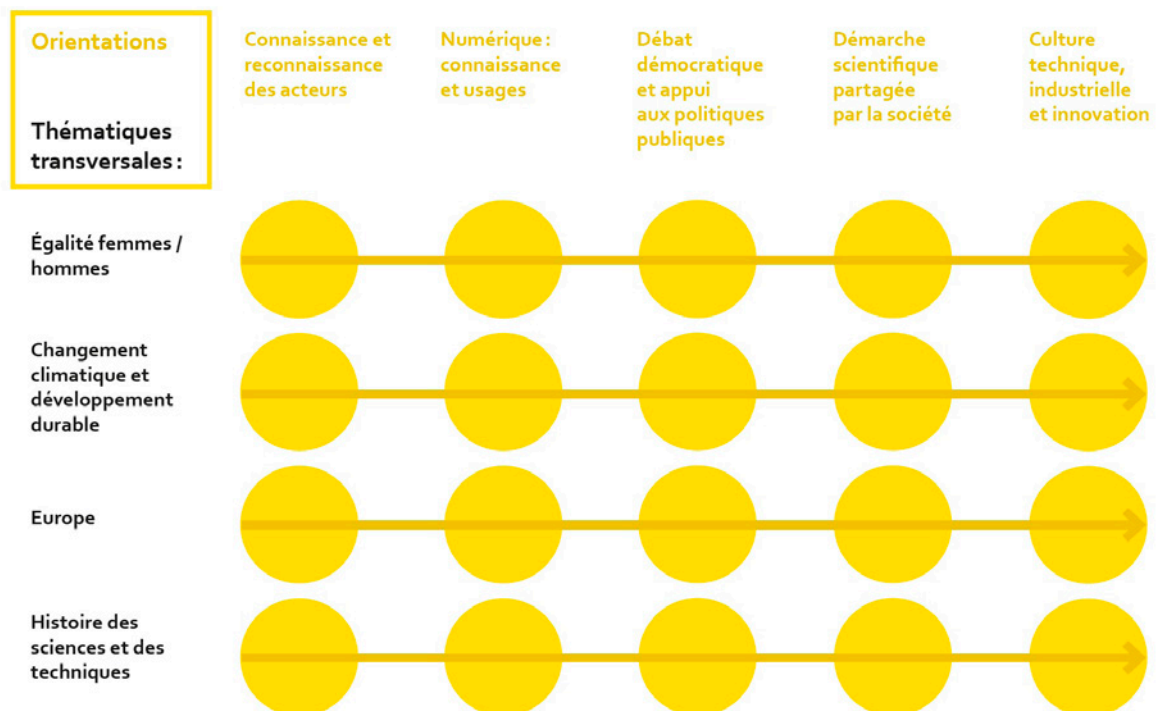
Orientations

Thématiques transversales :

Connaissance et reconnaissance des acteurs

Numérique : connaissance et usages

Débat démocratique et appui aux politiques publiques

Démarche scientifique partagée par la société

Culture technique, industrielle et innovation

Égalité femmes / hommes

Changement climatique et développement durable

Europe

Histoire des sciences et des techniques